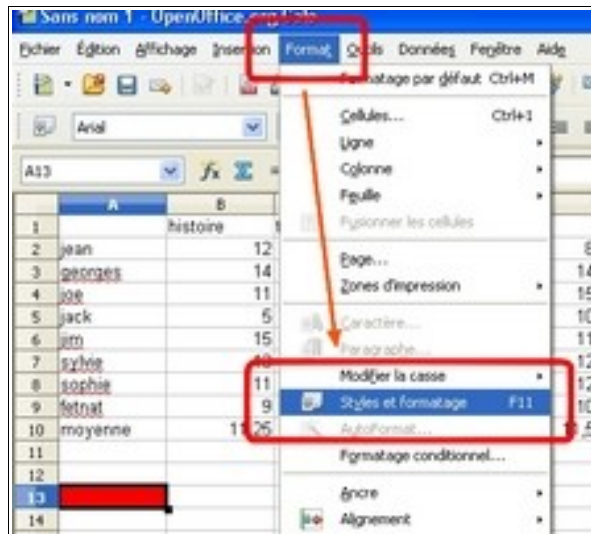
Sans nom 1 - OpenOffice.org Calc

Fichier Édition Affichage Insertion Format Outils Données Fenêtre Aide

Arial

A13

| | A | B |
|---|---|---|
| 1 | | histoire |
| 2 | jean | 12 |
| 3 | georges | 14 |
| 4 | joe | 11 |
| 5 | jack | 5 |
| 6 | jim | 15 |
| 7 | sylvie | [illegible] |
| 8 | sophie | 11 |
| 9 | fetnat | 9 |
| 10 | moyenne | 11,25 |
| 11 | | |
| 12 | | |
| 13 | | |
| 14 | | |

Formatage par défaut Ctrl+M
Cellules... Ctrl+1
Ligne
Colonne
Feuille
Fusionner les cellules
Page...
Zones d'impression
Caractère...
Paragraphe...
Modifier la casse
Styles et formatage F11
AutoFormat...
Formatage conditionnel...
Ancre
Alignement